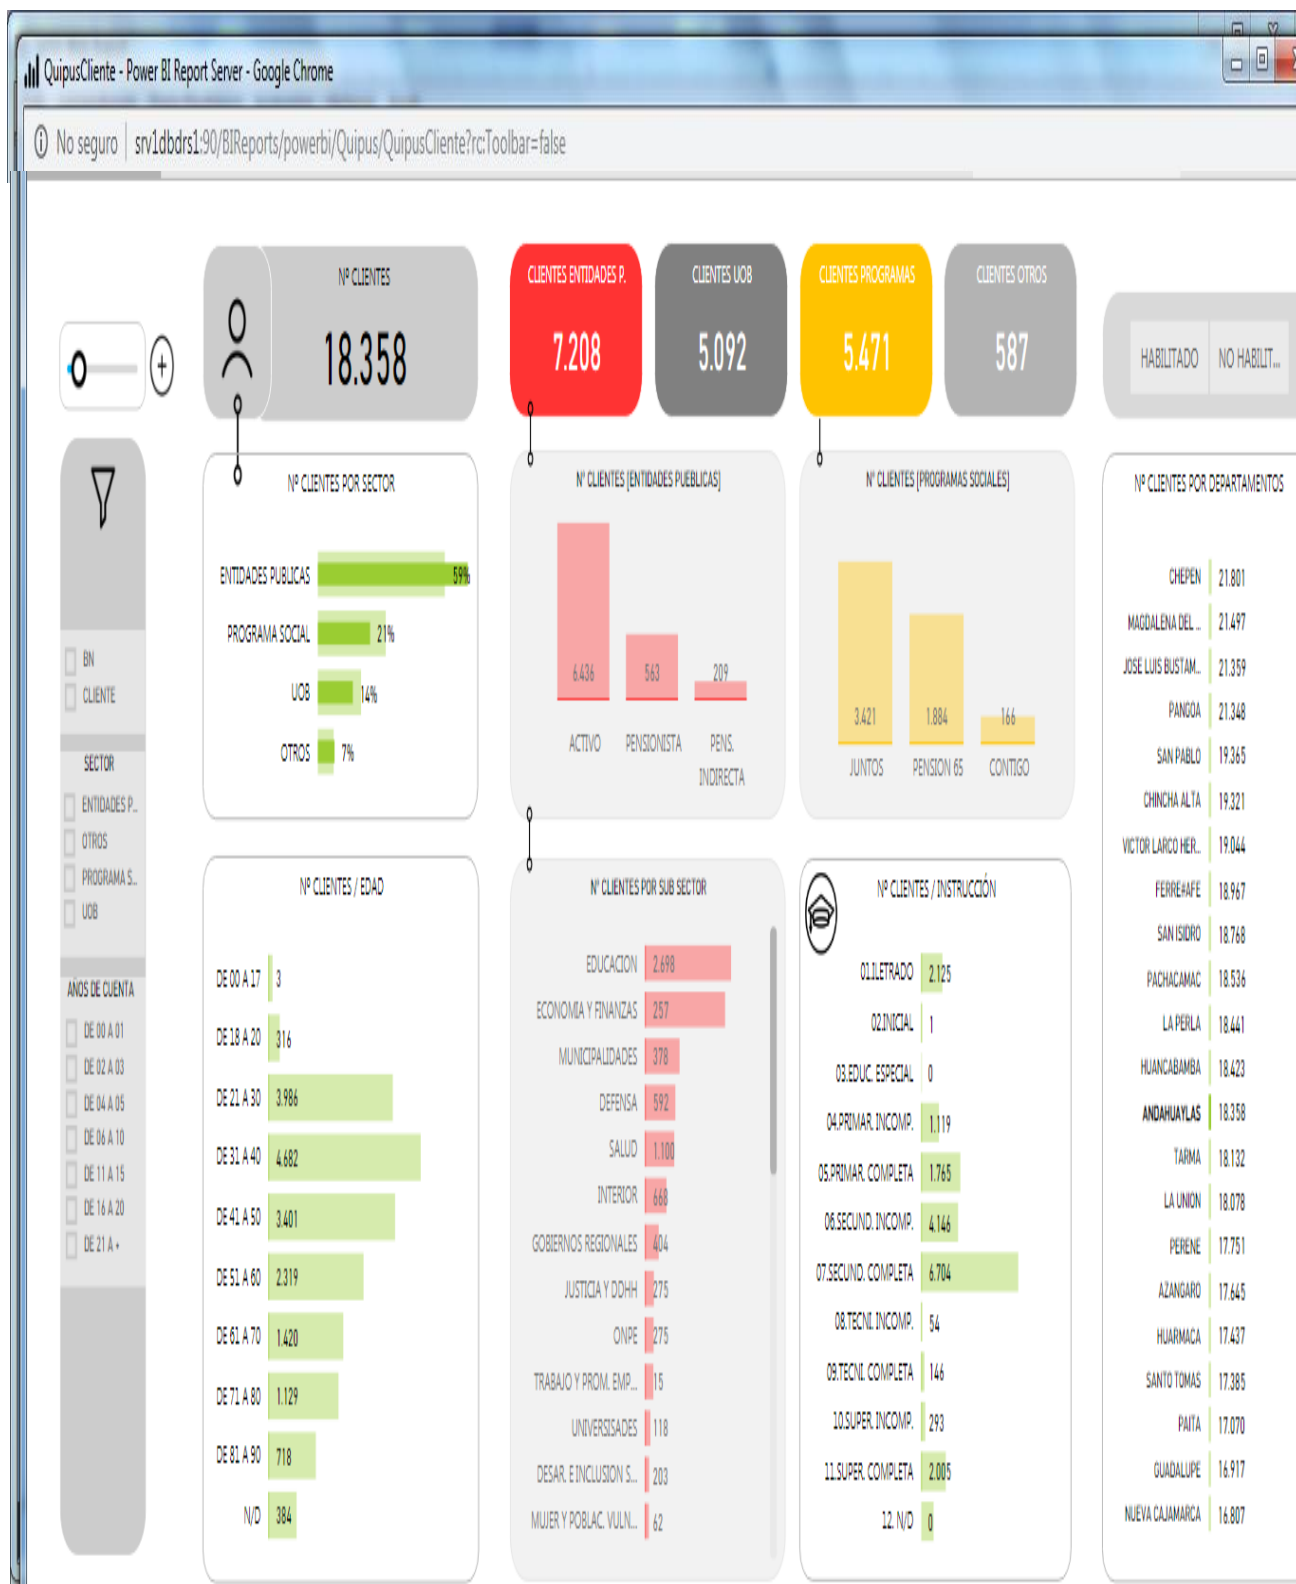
QuipusCliente - Power BI Report Server - Google Chrome

No seguro | srv1dbdrs1:90/BIReports/powerbi/Quipus/QuipusCliente?rc:Toolbar=false

Nº CLIENTES
18.358

CLIENTES ENTIDADES P.
7.208

CLIENTES UOB
5.092

CLIENTES PROGRAMAS
5.471

CLIENTES OTROS
587

HABILITADO | NO HABILIT...

BN
CLIENTE

SECTOR
ENTIDADES P...
OTROS
PROGRAMA S...
UOB

AÑOS DE CUENTA
DE 00 A 01
DE 02 A 03
DE 04 A 05
DE 06 A 10
DE 11 A 15
DE 16 A 20
DE 21 A +

Nº CLIENTES POR SECTOR
ENTIDADES PUBLICAS 59%
PROGRAMA SOCIAL 21%
UOB 14%
OTROS 7%

Nº CLIENTES [ENTIDADES PUBLICAS]
6.436 ACTIVO
563 PENSIONISTA
209 PENS. INDIRECTA

Nº CLIENTES [PROGRAMAS SOCIALES]
3.421 JUNTOS
1.884 PENSION 65
166 CONTIGO

Nº CLIENTES POR DEPARTAMENTOS
| | |
|---|---|
| CHEPEN | 21.801 |
| MAGDALENA DEL ... | 21.497 |
| JOSÉ LUIS BUSTAM... | 21.359 |
| PANGOA | 21.348 |
| SAN PABLO | 19.365 |
| CHINCHA ALTA | 19.321 |
| VICTOR LARCO HER... | 19.044 |
| FERREÑAFE | 18.967 |
| SAN ISIDRO | 18.768 |
| PACHACAMAC | 18.536 |
| LA PERLA | 18.441 |
| HUANCABAMBA | 18.423 |
| ANDAHUAYLAS | 18.358 |
| TARMA | 18.132 |
| LA UNION | 18.078 |
| PERENE | 17.751 |
| AZANGARO | 17.645 |
| HUARMACA | 17.437 |
| SANTO TOMAS | 17.385 |
| PAITA | 17.070 |
| GUADALUPE | 16.917 |
| NUEVA CAJAMARCA | 16.807 |

Nº CLIENTES / EDAD
| | |
|---|---|
| DE 00 A 17 | 3 |
| DE 18 A 20 | 316 |
| DE 21 A 30 | 3.986 |
| DE 31 A 40 | 4.682 |
| DE 41 A 50 | 3.401 |
| DE 51 A 60 | 2.319 |
| DE 61 A 70 | 1.420 |
| DE 71 A 80 | 1.129 |
| DE 81 A 90 | 718 |
| N/D | 384 |

Nº CLIENTES POR SUB SECTOR
| | |
|---|---|
| EDUCACION | 2.698 |
| ECONOMIA Y FINANZAS | 257 |
| MUNICIPALIDADES | 378 |
| DEFENSA | 592 |
| SALUD | 1.100 |
| INTERIOR | 668 |
| GOBIERNOS REGIONALES | 404 |
| JUSTICIA Y DDHH | 275 |
| ONPE | 275 |
| TRABAJO Y PROM. EMP... | 15 |
| UNIVERSISADES | 118 |
| DESAR. E INCLUSION S... | 203 |
| MUJER Y POBLAC. VULN... | 62 |

Nº CLIENTES / INSTRUCCIÓN
| | |
|---|---|
| 01.ILETRADO | 2.125 |
| 02.INICIAL | 1 |
| 03.EDUC. ESPECIAL | 0 |
| 04.PRIMAR. INCOMP. | 1.119 |
| 05.PRIMAR. COMPLETA | 1.765 |
| 06.SECUND. INCOMP. | 4.146 |
| 07.SECUND. COMPLETA | 6.704 |
| 08.TECNI. INCOMP. | 54 |
| 09.TECNI. COMPLETA | 146 |
| 10.SUPER. INCOMP. | 293 |
| 11.SUPER. COMPLETA | 2.005 |
| 12. N/D | 0 |